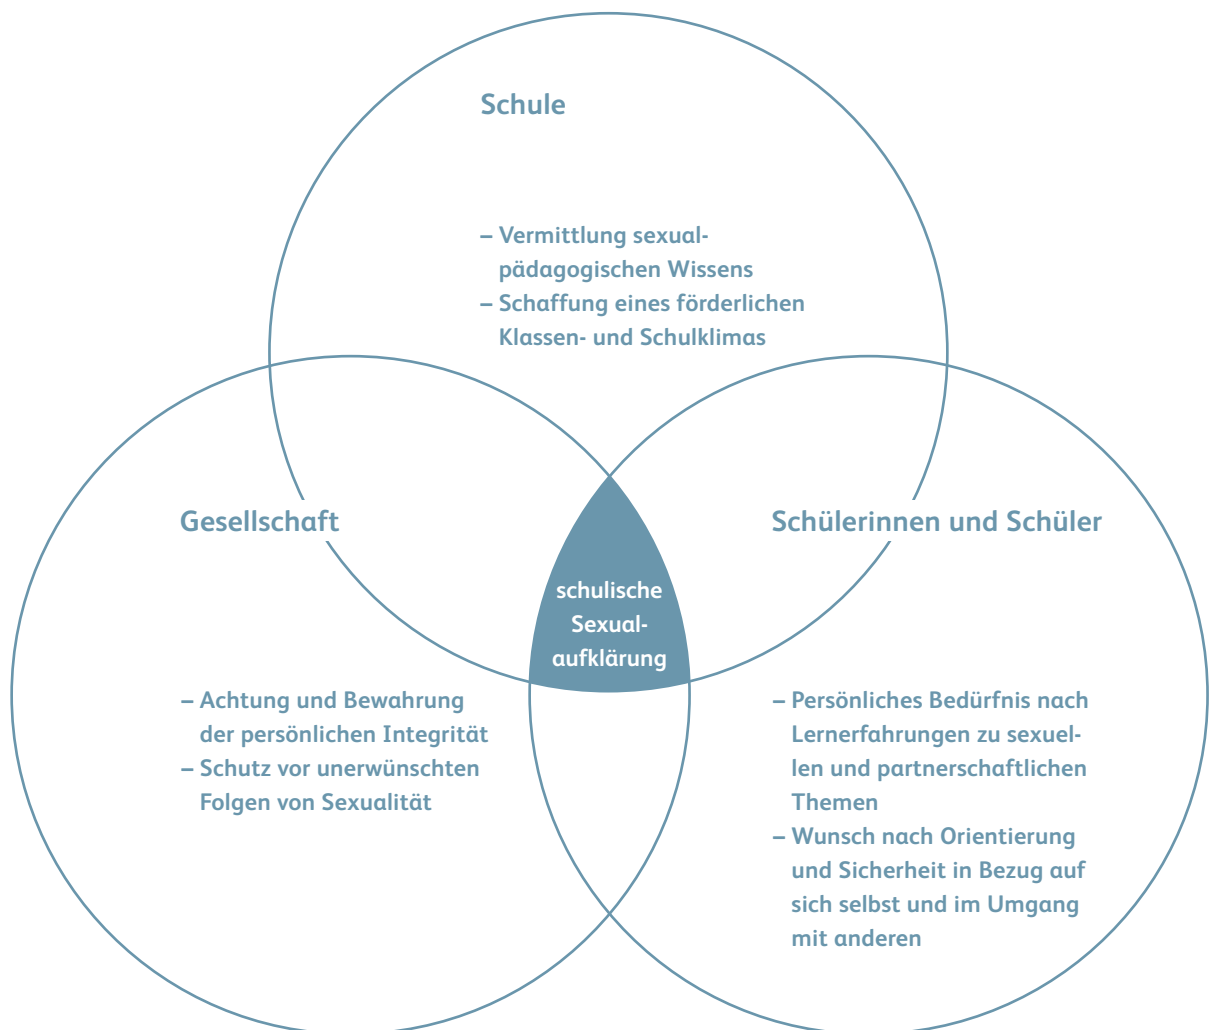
Schule

– Vermittlung sexualpädagogischen Wissens
– Schaffung eines förderlichen Klassen- und Schulklimas

Gesellschaft

schulische Sexualaufklärung

Schülerinnen und Schüler

– Achtung und Bewahrung der persönlichen Integrität
– Schutz vor unerwünschten Folgen von Sexualität

– Persönliches Bedürfnis nach Lernerfahrungen zu sexuellen und partnerschaftlichen Themen
– Wunsch nach Orientierung und Sicherheit in Bezug auf sich selbst und im Umgang mit anderen